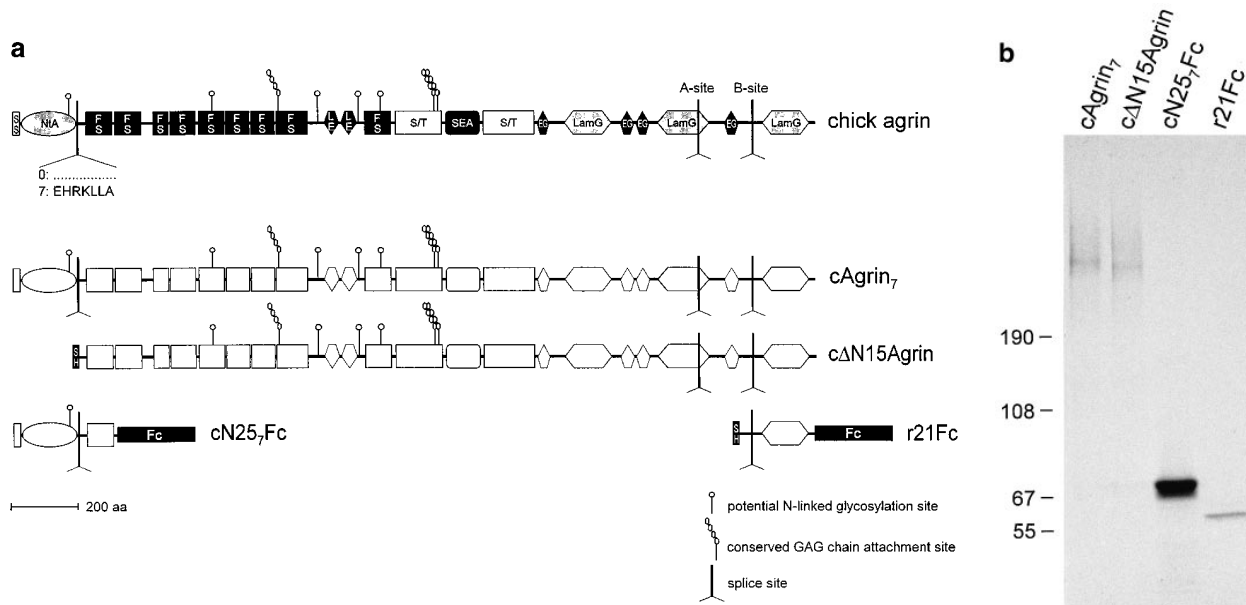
a

SS NtA FS FS FS FS FS FS FS FS LE LE FS S/T SEA S/T EG LamG EG EG LamG EG LamG

A-site B-site

chick agrin

0: ...............
7: EHRKLLA

cAgrin$_7$

SH

cΔN15Agrin

Fc cN25$_7$Fc

SH Fc r21Fc

200 aa

potential N-linked glycosylation site

conserved GAG chain attachment site

splice site

b

cAgrin$_7$ cΔN15Agrin cN25$_7$Fc r21Fc

190 –

108 –

67 –

55 –